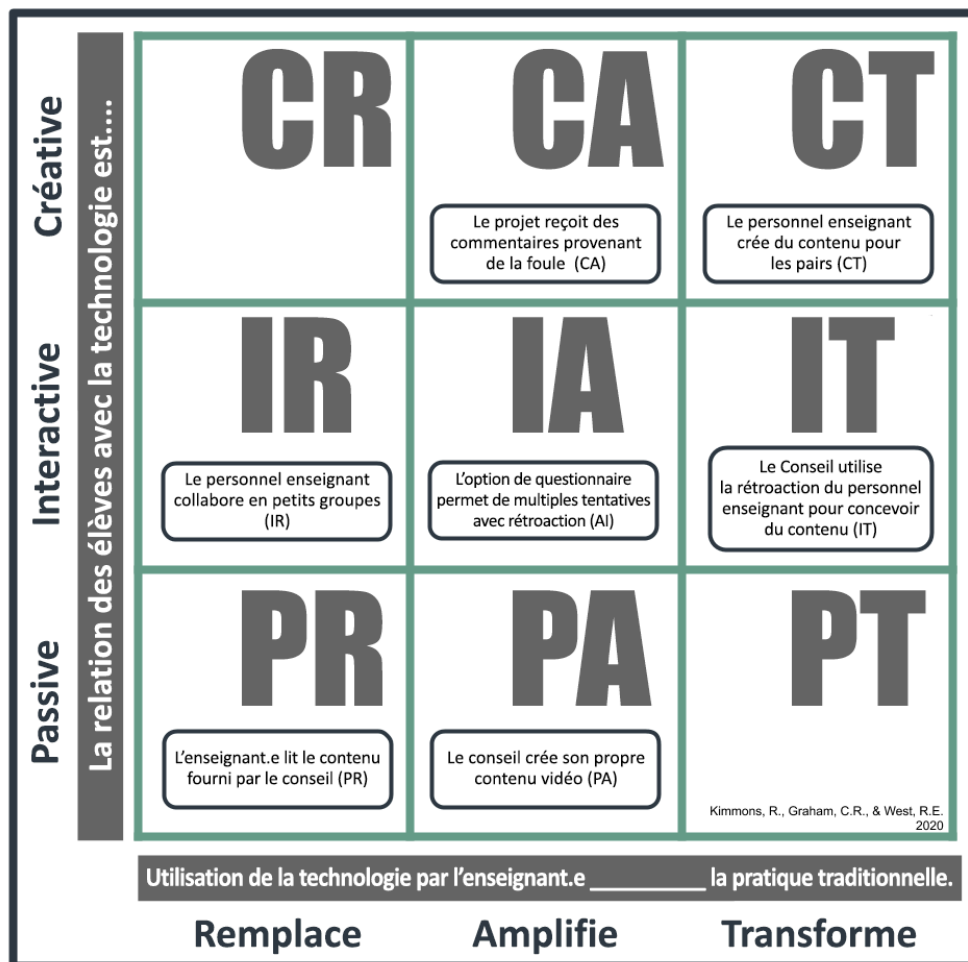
Créative

Interactive

Passive

La relation des élèves avec la technologie est....

CR

CA

Le projet reçoit des commentaires provenant de la foule (CA)

CT

Le personnel enseignant crée du contenu pour les pairs (CT)

IR

Le personnel enseignant collabore en petits groupes (IR)

IA

L'option de questionnaire permet de multiples tentatives avec rétroaction (AI)

IT

Le Conseil utilise la rétroaction du personnel enseignant pour concevoir du contenu (IT)

PR

L'enseignant.e lit le contenu fourni par le conseil (PR)

PA

Le conseil crée son propre contenu vidéo (PA)

PT

Kimmons, R., Graham, C.R., & West, R.E. 2020

Utilisation de la technologie par l'enseignant.e _________ la pratique traditionnelle.

Remplace Amplifie Transforme